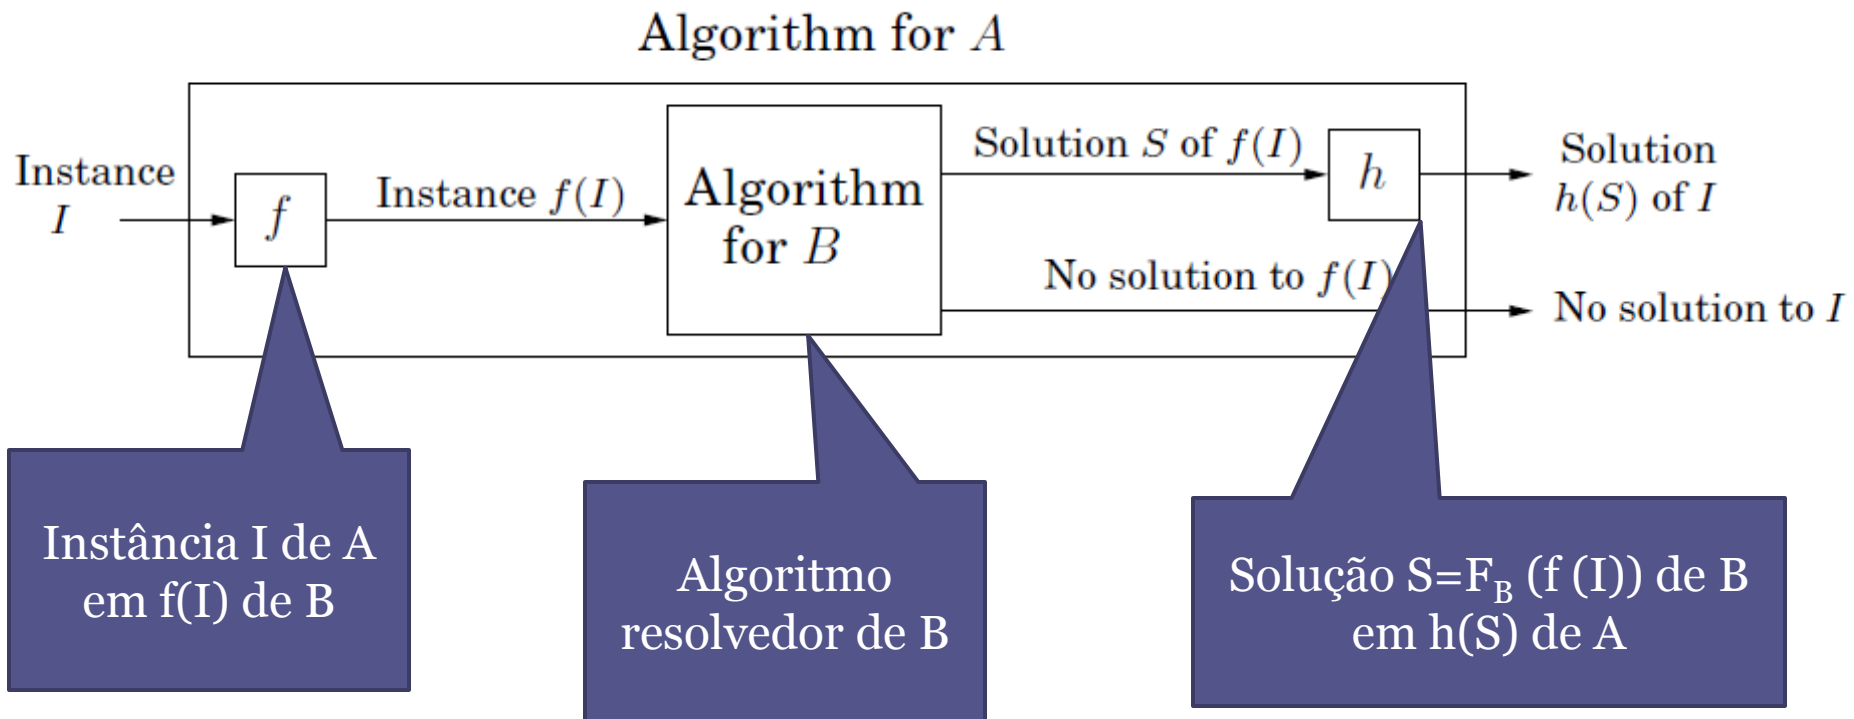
Algorithm for $A$

Instance $I$

$f$

Instance $f(I)$

Algorithm for $B$

Solution $S$ of $f(I)$

$h$

Solution $h(S)$ of $I$

No solution to $f(I)$

No solution to $I$

Instância I de A em f(I) de B

Algoritmo resolvedor de B

Solução S=$F_B$ (f (I)) de B em h(S) de A